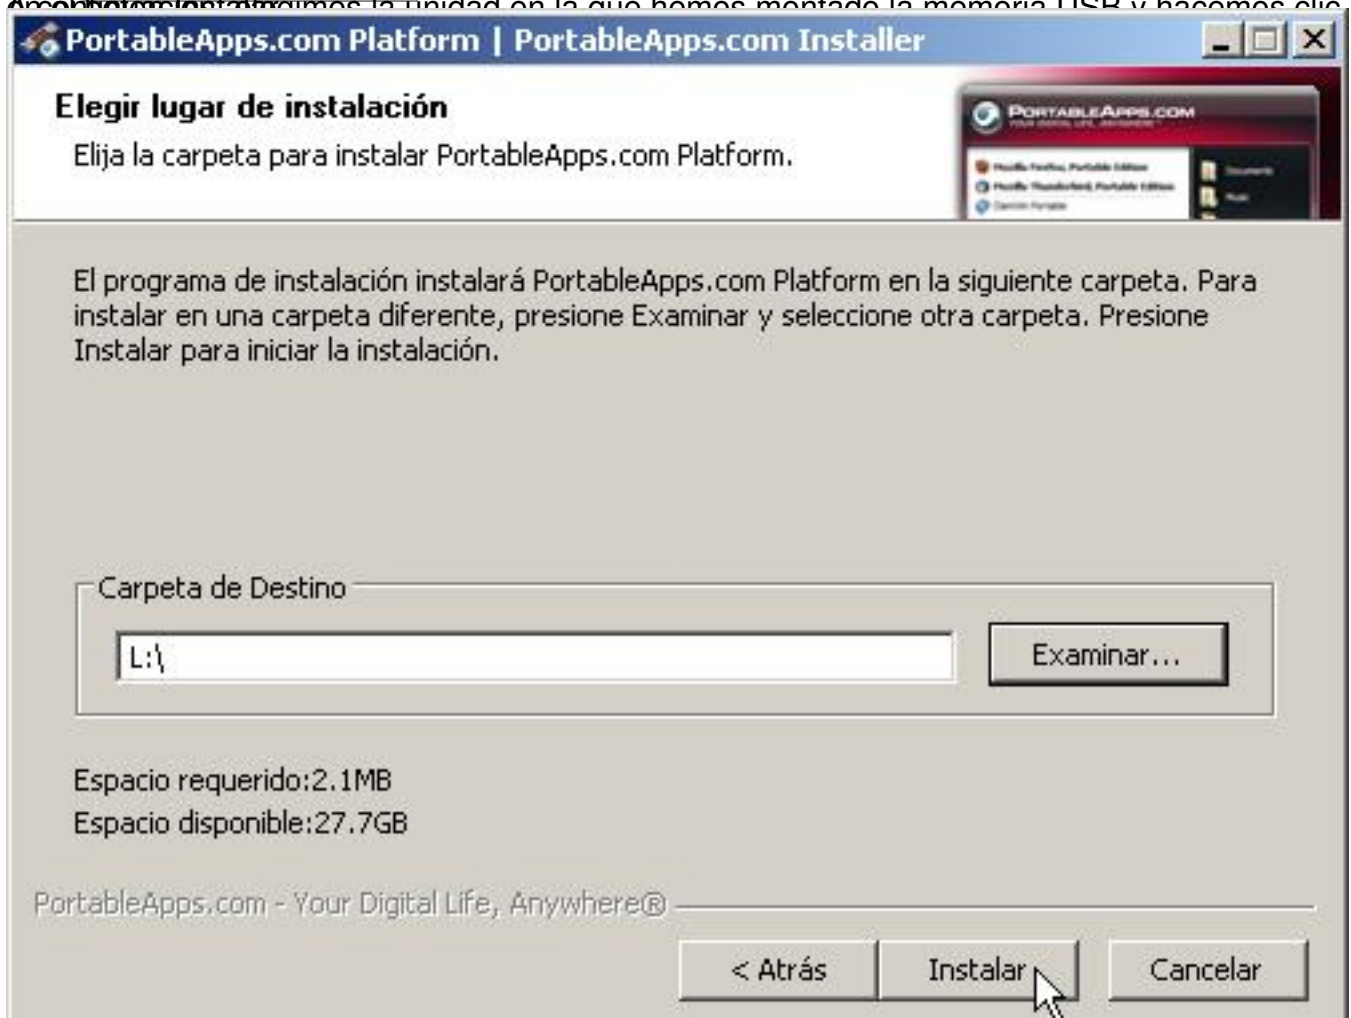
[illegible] la unidad en la que hemos montado la memoria USB y hacemos clic

PortableApps.com Platform | PortableApps.com Installer

Elegir lugar de instalación

Elija la carpeta para instalar PortableApps.com Platform.

PORTABLEAPPS.COM

El programa de instalación instalará PortableApps.com Platform en la siguiente carpeta. Para instalar en una carpeta diferente, presione Examinar y seleccione otra carpeta. Presione Instalar para iniciar la instalación.

Carpeta de Destino

L:\

Examinar...

Espacio requerido:2.1MB
Espacio disponible:27.7GB

PortableApps.com - Your Digital Life, Anywhere®

< Atrás

Instalar

Cancelar